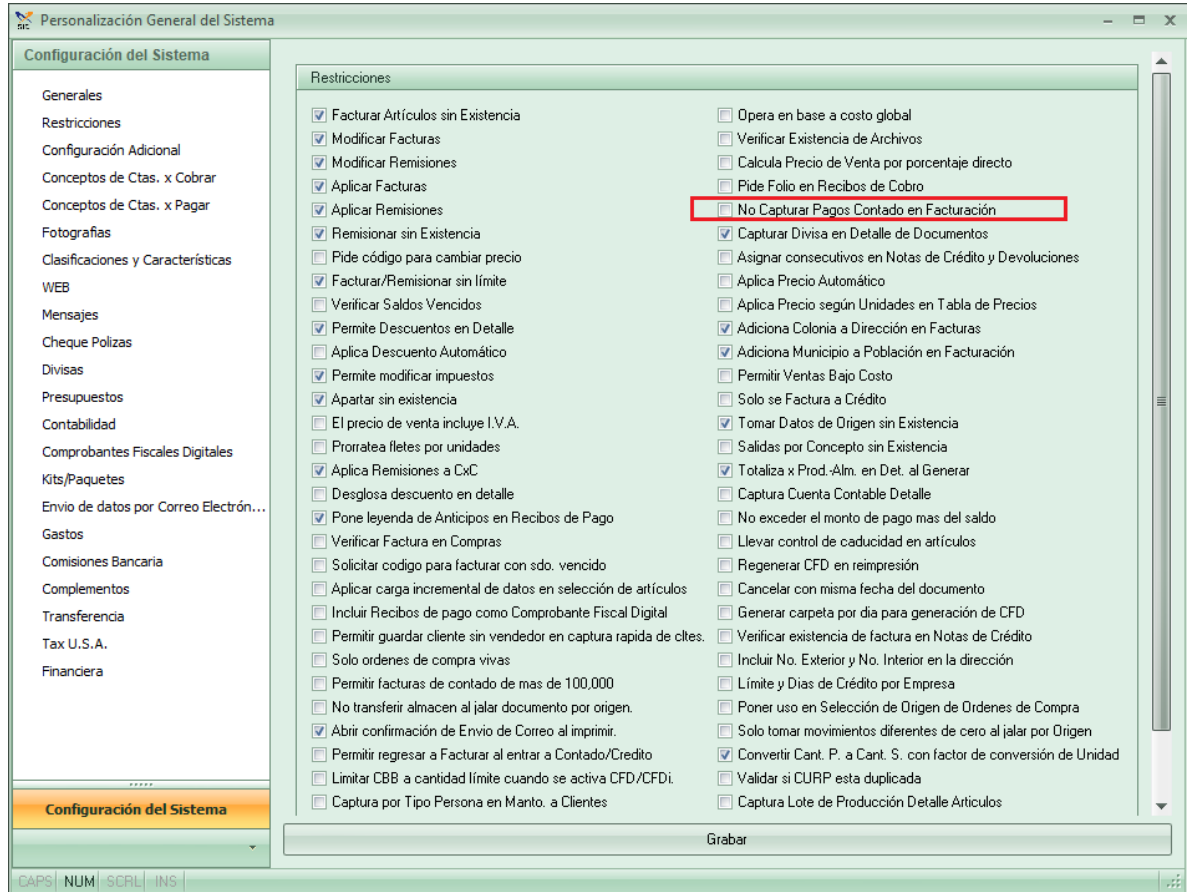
Personalización General del Sistema

Configuración del Sistema

Generales
Restricciones
Configuración Adicional
Conceptos de Ctas. x Cobrar
Conceptos de Ctas. x Pagar
Fotografias
Clasificaciones y Características
WEB
Mensajes
Cheque Polizas
Divisas
Presupuestos
Contabilidad
Comprobantes Fiscales Digitales
Kits/Paquetes
Envio de datos por Correo Electrón...
Gastos
Comisiones Bancaria
Complementos
Transferencia
Tax U.S.A.
Financiera

Configuración del Sistema

Restricciones

Facturar Artículos sin Existencia
Modificar Facturas
Modificar Remisiones
Aplicar Facturas
Aplicar Remisiones
Remisionar sin Existencia
Pide código para cambiar precio
Facturar/Remisionar sin límite
Verificar Saldos Vencidos
Permite Descuentos en Detalle
Aplica Descuento Automático
Permite modificar impuestos
Apartar sin existencia
El precio de venta incluye I.V.A.
Prorratea fletes por unidades
Aplica Remisiones a CxC
Desglosa descuento en detalle
Pone leyenda de Anticipos en Recibos de Pago
Verificar Factura en Compras
Solicitar codigo para facturar con sdo. vencido
Aplicar carga incremental de datos en selección de artículos
Incluir Recibos de pago como Comprobante Fiscal Digital
Permitir guardar cliente sin vendedor en captura rapida de cltes.
Solo ordenes de compra vivas
Permitir facturas de contado de mas de 100,000
No transferir almacen al jalar documento por origen.
Abrir confirmación de Envio de Correo al imprimir.
Permitir regresar a Facturar al entrar a Contado/Credito
Limitar CBB a cantidad límite cuando se activa CFD/CFDi.
Captura por Tipo Persona en Manto. a Clientes

Opera en base a costo global
Verificar Existencia de Archivos
Calcula Precio de Venta por porcentaje directo
Pide Folio en Recibos de Cobro
No Capturar Pagos Contado en Facturación
Capturar Divisa en Detalle de Documentos
Asignar consecutivos en Notas de Crédito y Devoluciones
Aplica Precio Automático
Aplica Precio según Unidades en Tabla de Precios
Adiciona Colonia a Dirección en Facturas
Adiciona Municipio a Población en Facturación
Permitir Ventas Bajo Costo
Solo se Factura a Crédito
Tomar Datos de Origen sin Existencia
Salidas por Concepto sin Existencia
Totaliza x Prod.-Alm. en Det. al Generar
Captura Cuenta Contable Detalle
No exceder el monto de pago mas del saldo
Llevar control de caducidad en artículos
Regenerar CFD en reimpresión
Cancelar con misma fecha del documento
Generar carpeta por dia para generación de CFD
Verificar existencia de factura en Notas de Crédito
Incluir No. Exterior y No. Interior en la dirección
Límite y Dias de Crédito por Empresa
Poner uso en Selección de Origen de Ordenes de Compra
Solo tomar movimientos diferentes de cero al jalar por Origen
Convertir Cant. P. a Cant. S. con factor de conversión de Unidad
Validar si CURP esta duplicada
Captura Lote de Producción Detalle Articulos

Grabar

CAPS NUM SCRL INS